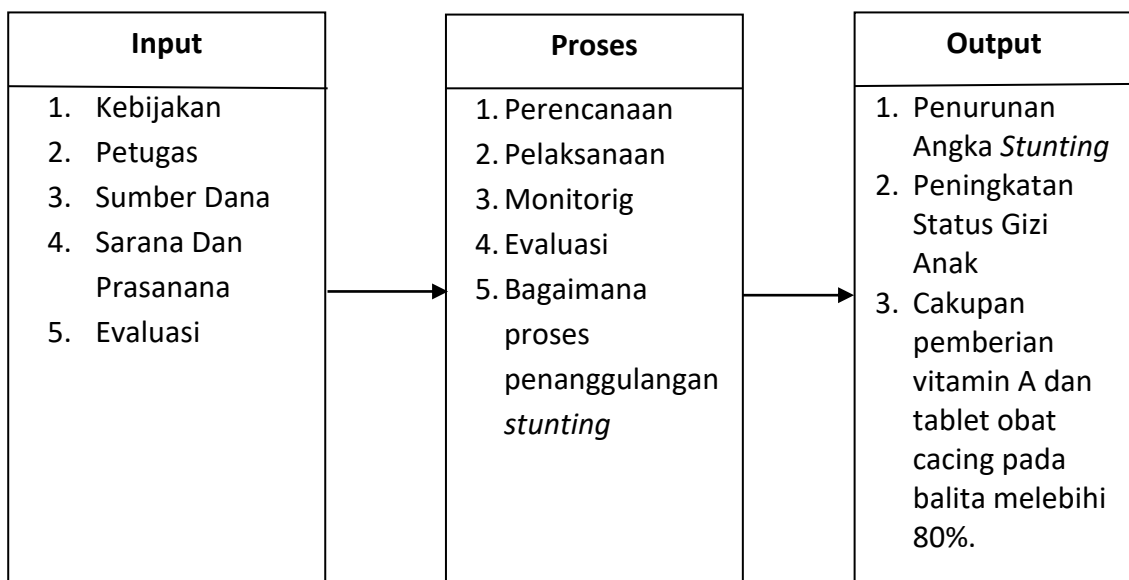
Input

1. Kebijakan
2. Petugas
3. Sumber Dana
4. Sarana Dan Prasanana
5. Evaluasi

Proses

1. Perencanaan
2. Pelaksanaan
3. Monitorig
4. Evaluasi
5. Bagaimana proses penanggulangan *stunting*

Output

1. Penurunan Angka *Stunting*
2. Peningkatan Status Gizi Anak
3. Cakupan pemberian vitamin A dan tablet obat cacing pada balita melebihi 80%.